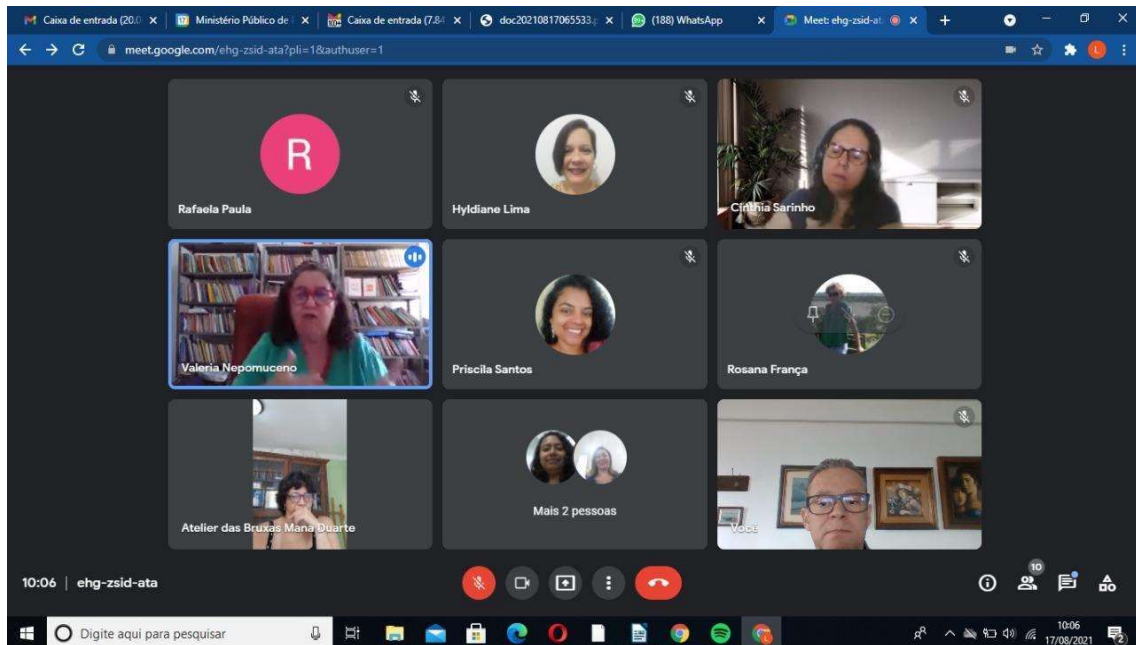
Caixa de entrada (20.0 ×
Ministério Público de ×
Caixa de entrada (7.84 ×
doc20210817065533 ×
(188) WhatsApp ×
Meet: ehg-zsid-ata ×
+

meet.google.com/ehg-zsid-ata?pli=1&authuser=1

R
Rafaela Paula
Hyldiane Lima
Cinthia Sarinho
Valeria Nepomuceno
Priscila Santos
Rosana França
Atelier das Bruxas Mana Duarte
Mais 2 pessoas
Você

10:06 | ehg-zsid-ata

10

Digite aqui para pesquisar

10:06
17/08/2021